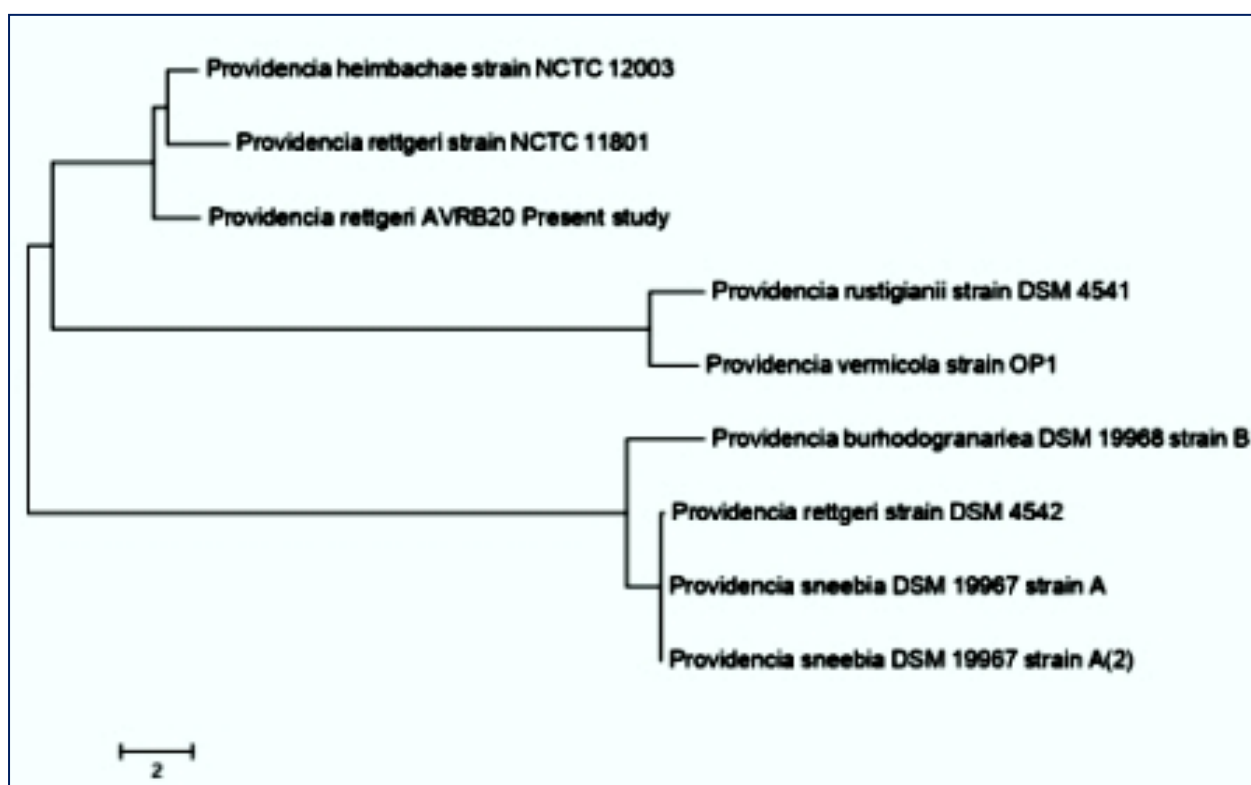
Providencia heimbachae strain NCTC 12003

Providencia rettgeri strain NCTC 11801

Providencia rettgeri AVRB20 Present study

Providencia rustigianii strain DSM 4541

Providencia vermicola strain OP1

Providencia burhodogranariea DSM 19968 strain B

Providencia rettgeri strain DSM 4542

Providencia sneebia DSM 19967 strain A

Providencia sneebia DSM 19967 strain A(2)

2